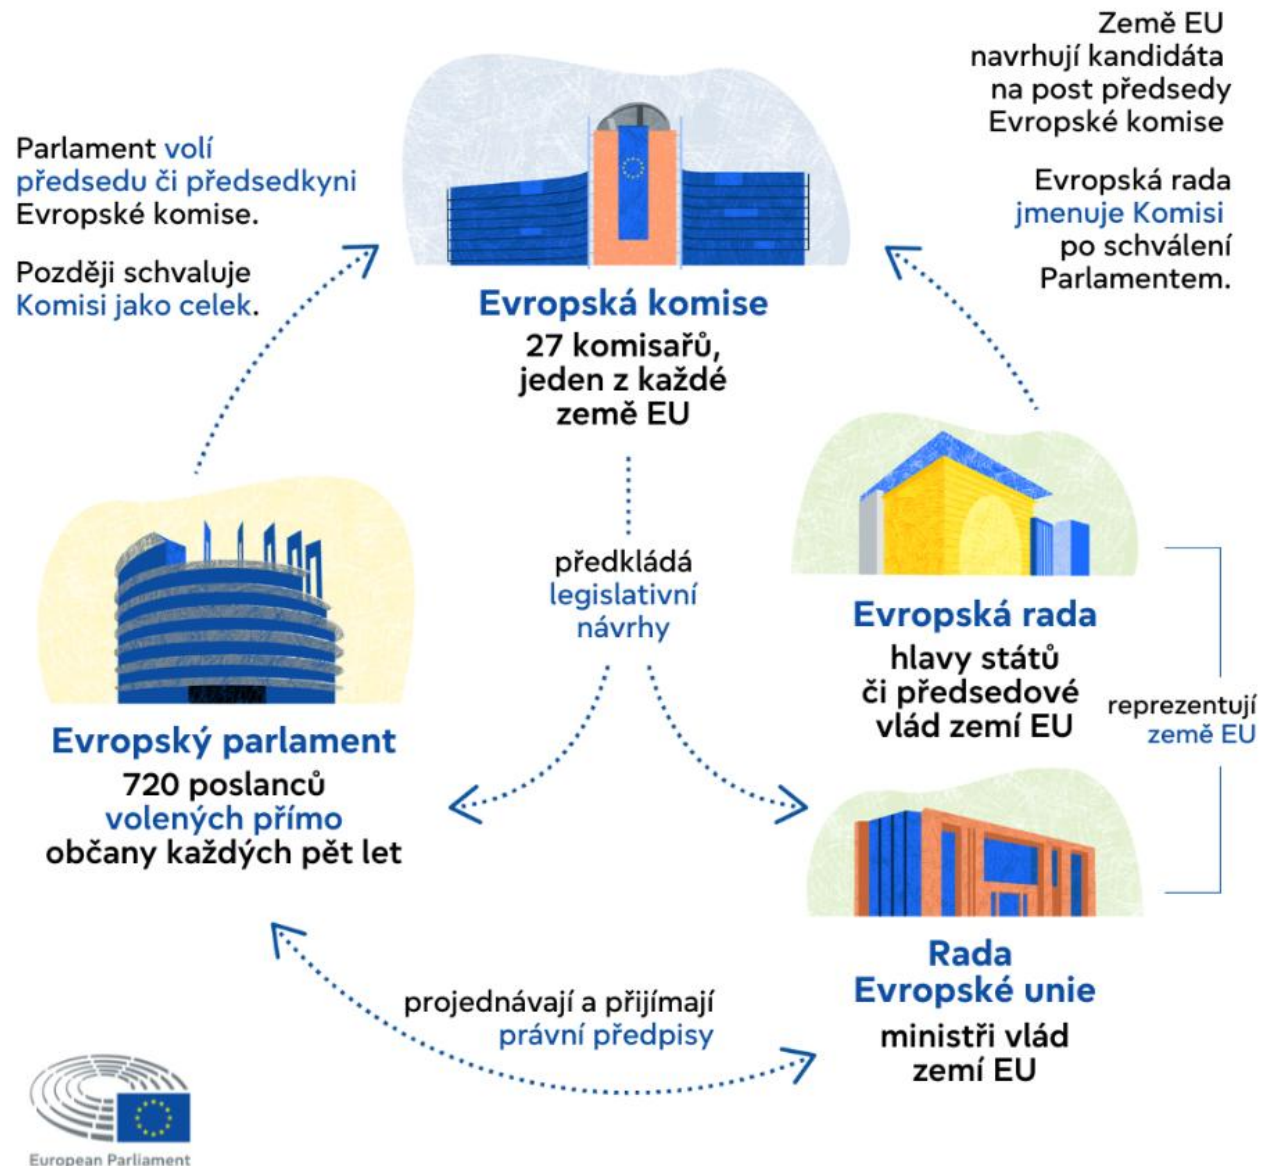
Země EU navrhují kandidáta na post předsedy Evropské komise

Evropská rada jmenuje Komisi po schválení Parlamentem.

Parlament volí předsedu či předsedkyni Evropské komise.

Později schvaluje Komisi jako celek.

Evropská komise
27 komisařů, jeden z každé země EU

předkládá legislativní návrhy

Evropská rada
hlavy států či předsedové vlád zemí EU

reprezentují země EU

Evropský parlament
720 poslanců volených přímo občany každých pět let

Rada Evropské unie
ministři vlád zemí EU

projednávají a přijímají právní předpisy

European Parliament